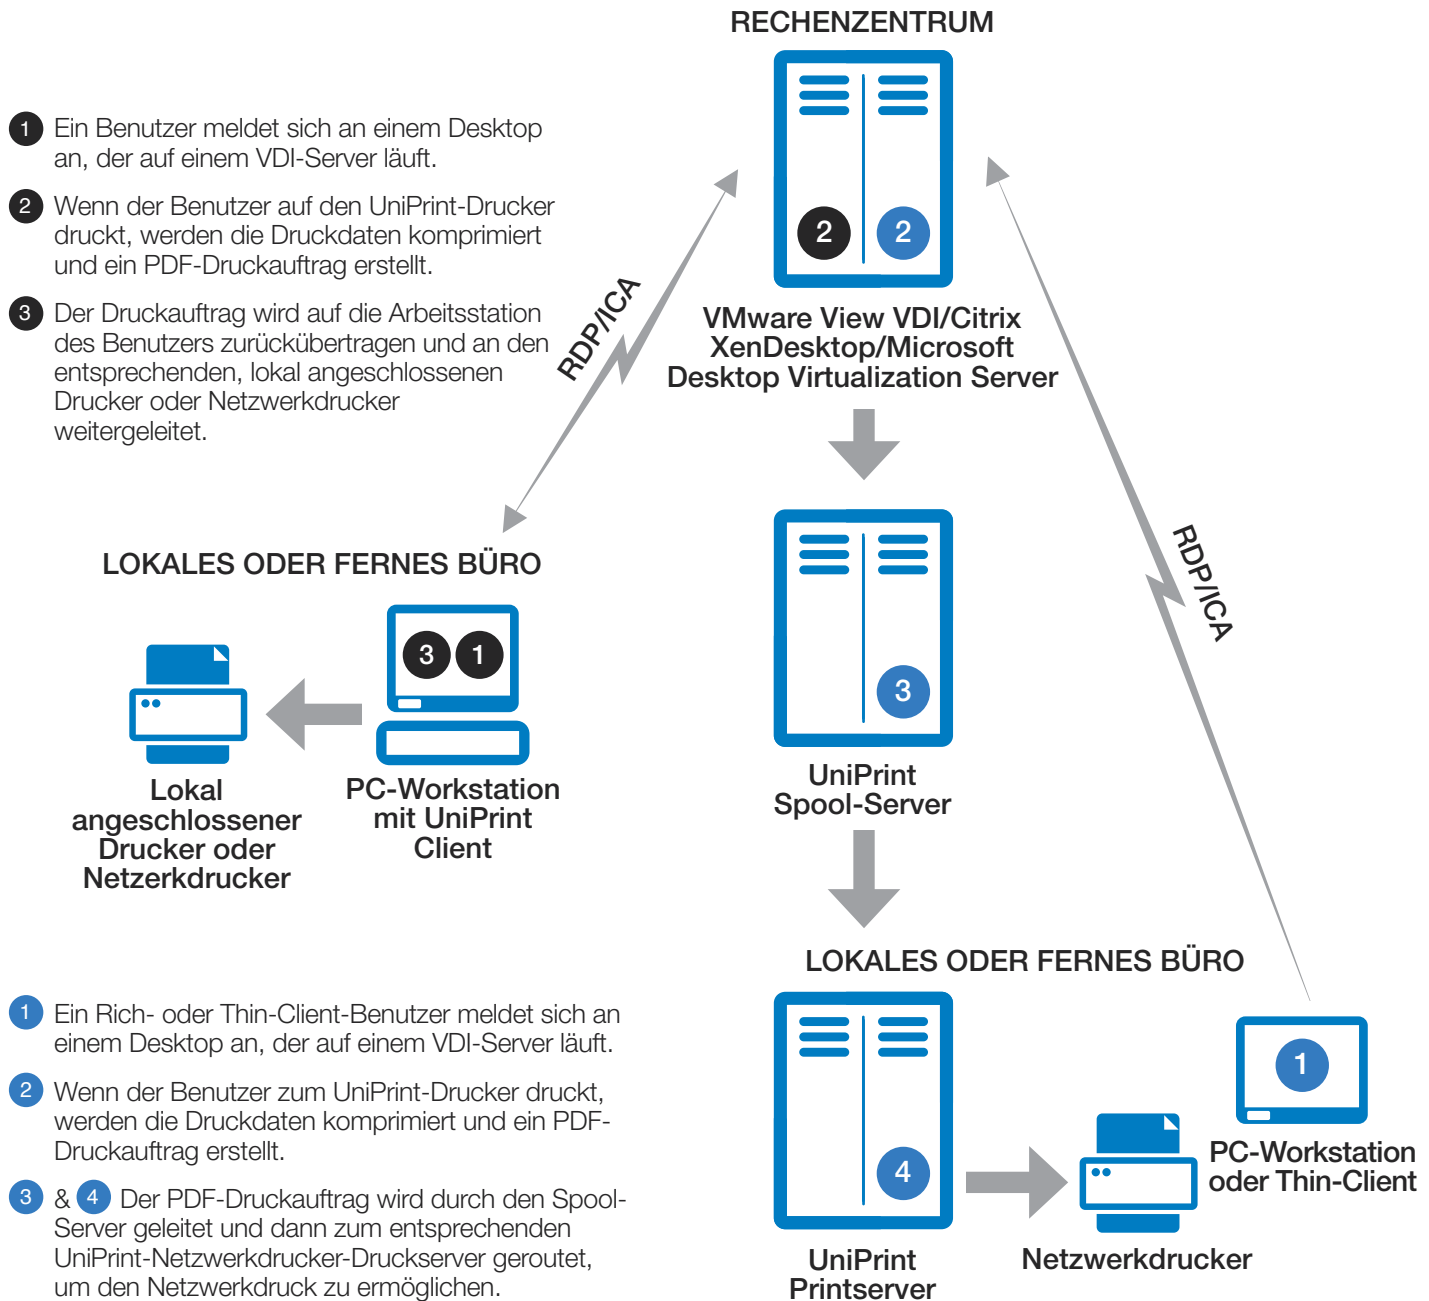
RECHENZENTRUM

1 Ein Benutzer meldet sich an einem Desktop an, der auf einem VDI-Server läuft.

2 Wenn der Benutzer auf den UniPrint-Drucker druckt, werden die Druckdaten komprimiert und ein PDF-Druckauftrag erstellt.

3 Der Druckauftrag wird auf die Arbeitsstation des Benutzers zurückübertragen und an den entsprechenden, lokal angeschlossenen Drucker oder Netzwerkdrucker weitergeleitet.

2 2

RDP/ICA

VMware View VDI/Citrix XenDesktop/Microsoft Desktop Virtualization Server

LOKALES ODER FERNES BÜRO

3 1

Lokal angeschlossener Drucker oder Netzerkdrucker

PC-Workstation mit UniPrint Client

3

UniPrint Spool-Server

RDP/ICA

LOKALES ODER FERNES BÜRO

1 Ein Rich- oder Thin-Client-Benutzer meldet sich an einem Desktop an, der auf einem VDI-Server läuft.

2 Wenn der Benutzer zum UniPrint-Drucker druckt, werden die Druckdaten komprimiert und ein PDF-Druckauftrag erstellt.

3 & 4 Der PDF-Druckauftrag wird durch den Spool-Server geleitet und dann zum entsprechenden UniPrint-Netzwerkdrucker-Druckserver geroutet, um den Netzwerkdruck zu ermöglichen.

4

1

PC-Workstation oder Thin-Client

UniPrint Printserver

Netzwerkdrucker